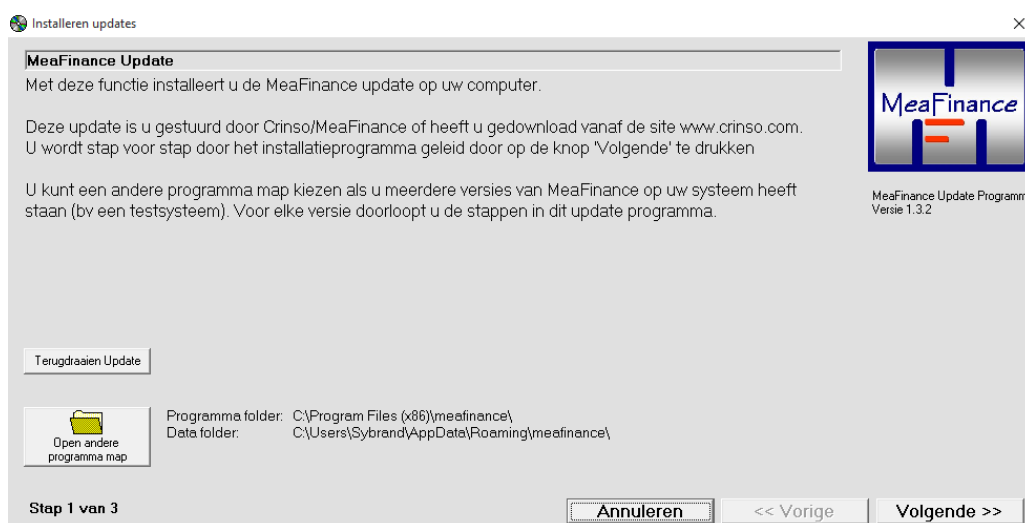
Installeren updates

×

MeaFinance Update

Met deze functie installeert u de MeaFinance update op uw computer.

Deze update is u gestuurd door Crinso/MeaFinance of heeft u gedownload vanaf de site www.crinso.com. U wordt stap voor stap door het installatieprogramma geleid door op de knop 'Volgende' te drukken

U kunt een andere programma map kiezen als u meerdere versies van MeaFinance op uw systeem heeft staan (bv een testsysteem). Voor elke versie doorloopt u de stappen in dit update programma.

MeaFinance

MeaFinance Update Programm
Versie 1.3.2

Terugdraaien Update

Open andere programma map

Programma folder: C:\Program Files (x86)\meafinance\
Data folder: C:\Users\Sybrand\AppData\Roaming\meafinance\

Stap 1 van 3

Annuleren

<< Vorige

Volgende >>